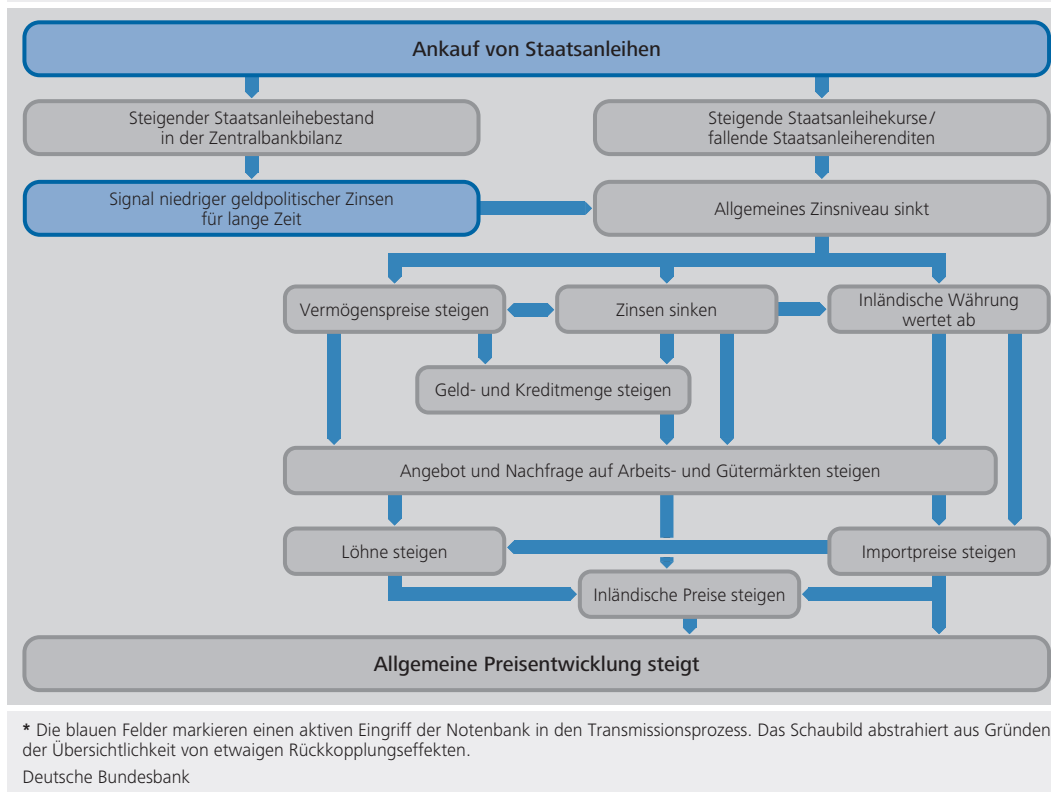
Ankauf von Staatsanleihen

Steigender Staatsanleihebestand in der Zentralbankbilanz

Steigende Staatsanleihekurse / fallende Staatsanleiherenditen

Signal niedriger geldpolitischer Zinsen für lange Zeit

Allgemeines Zinsniveau sinkt

Vermögenspreise steigen

Zinsen sinken

Inländische Währung wertet ab

Geld- und Kreditmenge steigen

Angebot und Nachfrage auf Arbeits- und Gütermärkten steigen

Löhne steigen

Importpreise steigen

Inländische Preise steigen

Allgemeine Preisentwicklung steigt

* Die blauen Felder markieren einen aktiven Eingriff der Notenbank in den Transmissionsprozess. Das Schaubild abstrahiert aus Gründen der Übersichtlichkeit von etwaigen Rückkopplungseffekten.

Deutsche Bundesbank